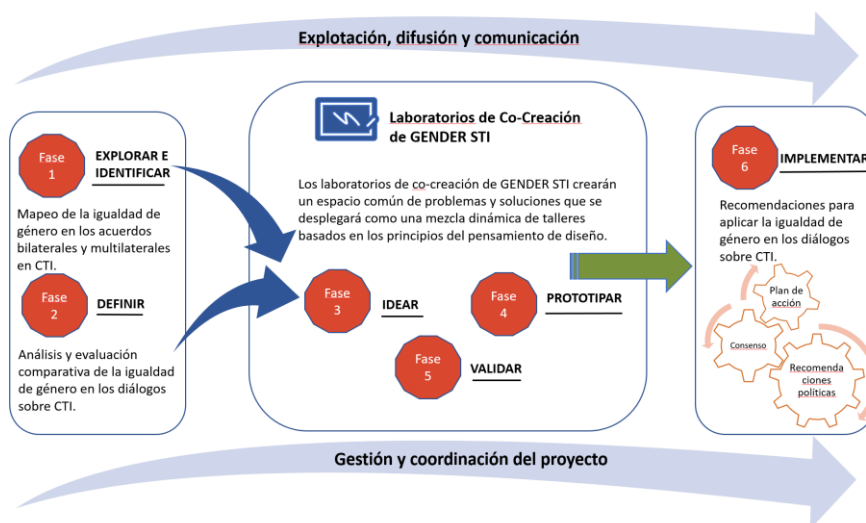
Explotación, difusión y comunicación

Fase 1

EXPLORAR E IDENTIFICAR

Mapeo de la igualdad de género en los acuerdos bilaterales y multilaterales en CTI.

Fase 2

DEFINIR

Análisis y evaluación comparativa de la igualdad de género en los diálogos sobre CTI.

Laboratorios de Co-Creación de GENDER STI

Los laboratorios de co-creación de GENDER STI crearán un espacio común de problemas y soluciones que se desplegará como una mezcla dinámica de talleres basados en los principios del pensamiento de diseño.

Fase 3

IDEAR

Fase 4

PROTOTIPAR

Fase 5

VALIDAR

Fase 6

IMPLEMENTAR

Recomendaciones para aplicar la igualdad de género en los diálogos sobre CTI.

Plan de acción

Consenso

Recomendaciones políticas

Gestión y coordinación del proyecto